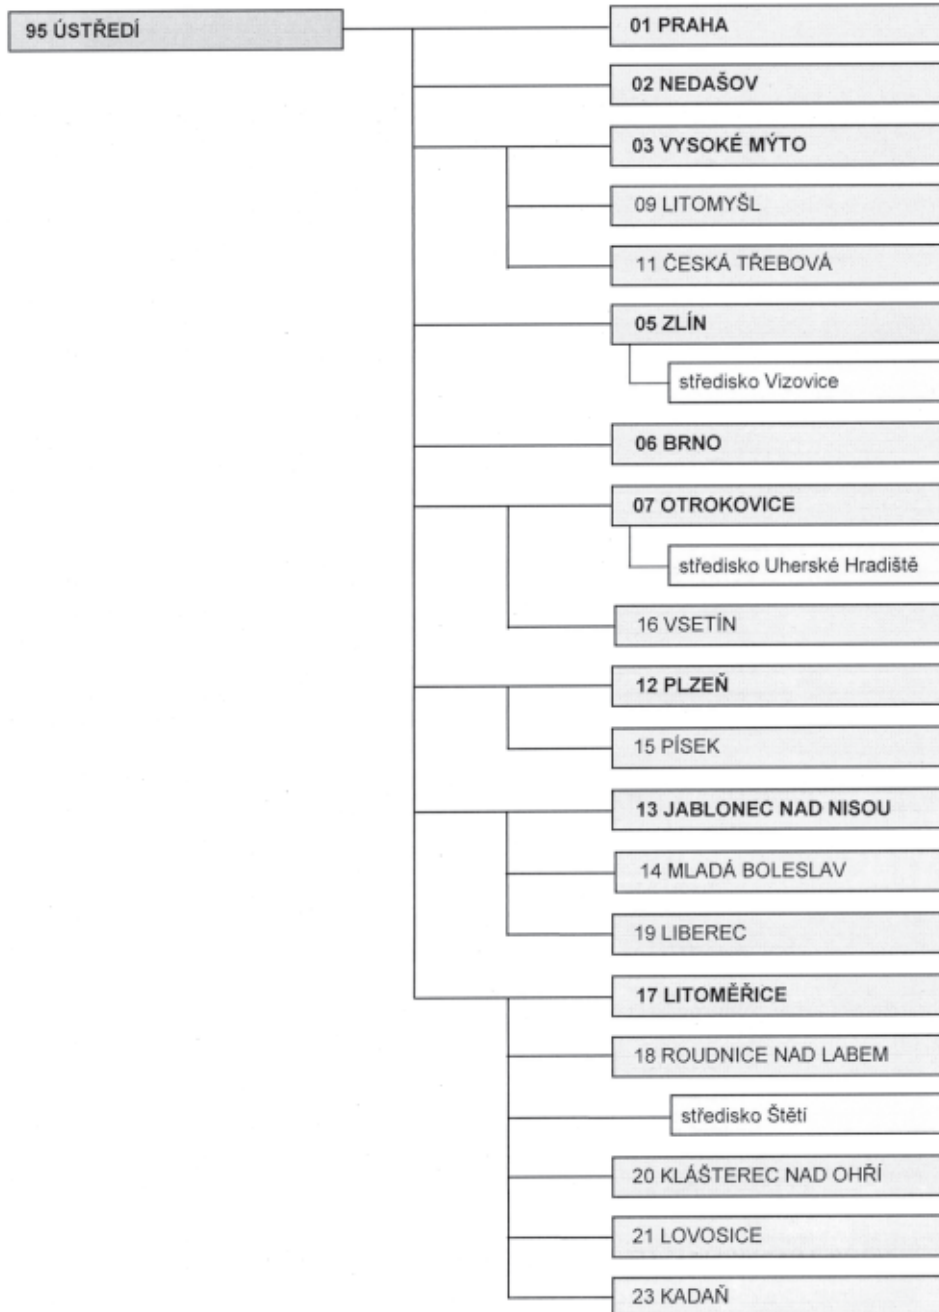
95 ÚSTŘEDÍ

01 PRAHA

02 NEDAŠOV

03 VYSOKÉ MÝTO

09 LITOMYŠL

11 ČESKÁ TŘEBOVÁ

05 ZLÍN

středisko Vizovice

06 BRNO

07 OTROKOVICE

středisko Uherské Hradiště

16 VSETÍN

12 PLZEŇ

15 PÍSEK

13 JABLONEC NAD NISOU

14 MLADÁ BOLESLAV

19 LIBEREC

17 LITOMĚŘICE

18 ROUDNICE NAD LABEM

středisko Štětí

20 KLÁŠTEREC NAD OHŘÍ

21 LOVOSICE

23 KADAŇ